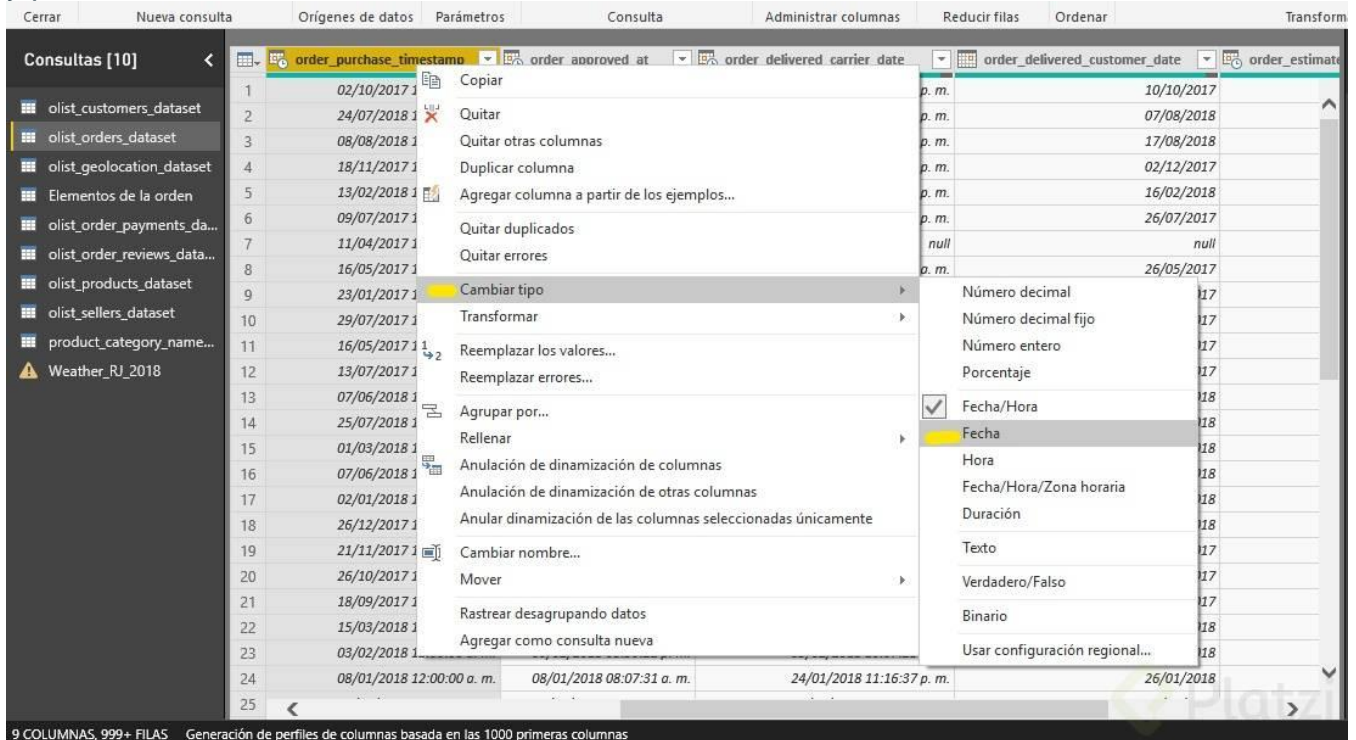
Cerrar | Nueva consulta | Orígenes de datos | Parámetros | Consulta | Administrar columnas | Reducir filas | Ordenar | Transform

Consultas [10]

olist_customers_dataset
olist_orders_dataset
olist_geolocation_dataset
Elementos de la orden
olist_order_payments_da...
olist_order_reviews_data...
olist_products_dataset
olist_sellers_dataset
product_category_name...
Weather_RJ_2018

| | order_purchase_timestamp | order_approved_at | order_delivered_carrier_date | order_delivered_customer_date | order_estimate |
|---|---|---|---|---|---|
| 1 | 02/10/2017 1 | | p. m. | 10/10/2017 | |
| 2 | 24/07/2018 1 | | p. m. | 07/08/2018 | |
| 3 | 08/08/2018 1 | | p. m. | 17/08/2018 | |
| 4 | 18/11/2017 1 | | p. m. | 02/12/2017 | |
| 5 | 13/02/2018 1 | | p. m. | 16/02/2018 | |
| 6 | 09/07/2017 1 | | p. m. | 26/07/2017 | |
| 7 | 11/04/2017 1 | | null | null | |
| 8 | 16/05/2017 1 | | p. m. | 26/05/2017 | |
| 9 | 23/01/2017 1 | | | 17 | |
| 10 | 29/07/2017 1 | | | 17 | |
| 11 | 16/05/2017 1 | | | 17 | |
| 12 | 13/07/2017 1 | | | 17 | |
| 13 | 07/06/2018 1 | | | 18 | |
| 14 | 25/07/2018 1 | | | 18 | |
| 15 | 01/03/2018 1 | | | 18 | |
| 16 | 07/06/2018 1 | | | 18 | |
| 17 | 02/01/2018 1 | | | 18 | |
| 18 | 26/12/2017 1 | | | 18 | |
| 19 | 21/11/2017 1 | | | 17 | |
| 20 | 26/10/2017 1 | | | 17 | |
| 21 | 18/09/2017 1 | | | 17 | |
| 22 | 15/03/2018 1 | | | 18 | |
| 23 | 03/02/2018 1 | | | 18 | |
| 24 | 08/01/2018 12:00:00 a. m. | 08/01/2018 08:07:31 a. m. | 24/01/2018 11:16:37 p. m. | 26/01/2018 | |
| 25 | | | | | |

Copiar
Quitar
Quitar otras columnas
Duplicar columna
Agregar columna a partir de los ejemplos...
Quitar duplicados
Quitar errores
Cambiar tipo
Transformar
Reemplazar los valores...
Reemplazar errores...
Agrupar por...
Rellenar
Anulación de dinamización de columnas
Anulación de dinamización de otras columnas
Anular dinamización de las columnas seleccionadas únicamente
Cambiar nombre...
Mover
Rastrear desagrupando datos
Agregar como consulta nueva

Número decimal
Número decimal fijo
Número entero
Porcentaje
Fecha/Hora
Fecha
Hora
Fecha/Hora/Zona horaria
Duración
Texto
Verdadero/Falso
Binario
Usar configuración regional...

Platzi

9 COLUMNAS, 999+ FILAS Generación de perfiles de columnas basada en las 1000 primeras columnas